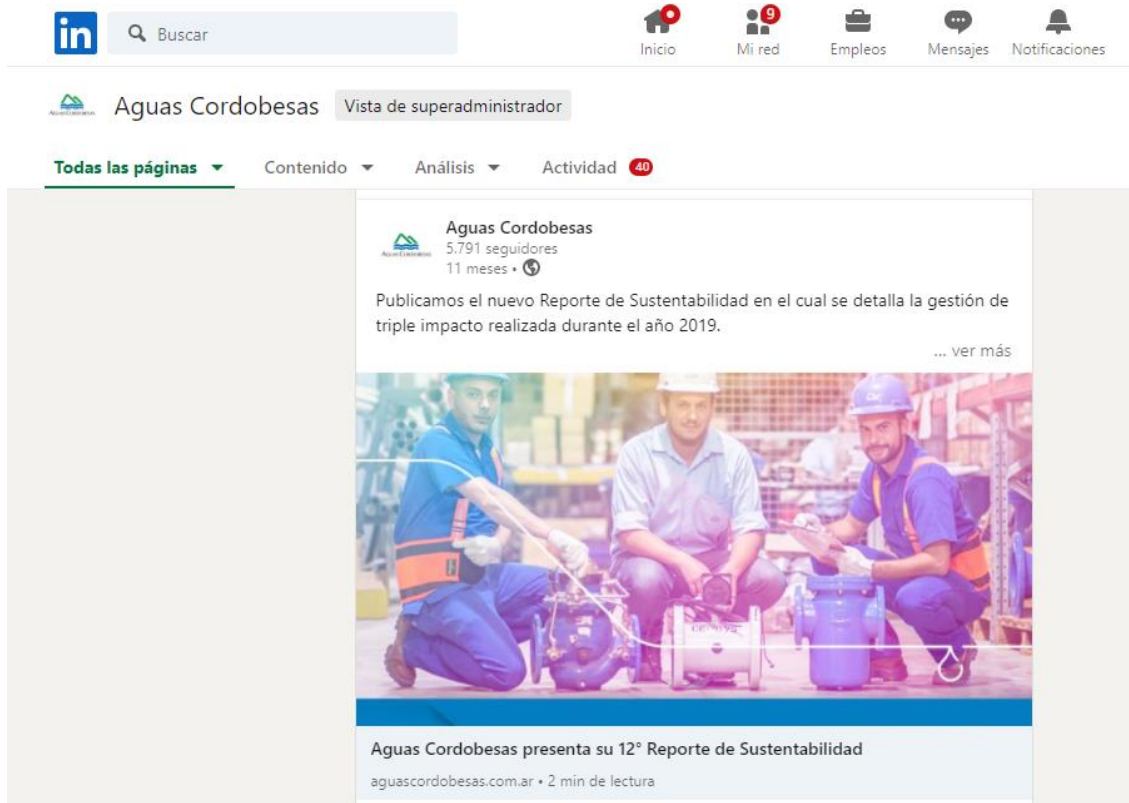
in Buscar

Inicio
9 Mi red
Empleos
Mensajes
Notificaciones

Aguas Cordobesas Vista de superadministrador

Todas las páginas Contenido Análisis Actividad 40

Aguas Cordobesas
5.791 seguidores
11 meses •

Publicamos el nuevo Reporte de Sustentabilidad en el cual se detalla la gestión de triple impacto realizada durante el año 2019.

... ver más

Aguas Cordobesas presenta su 12° Reporte de Sustentabilidad
aguascordobesas.com.ar • 2 min de lectura